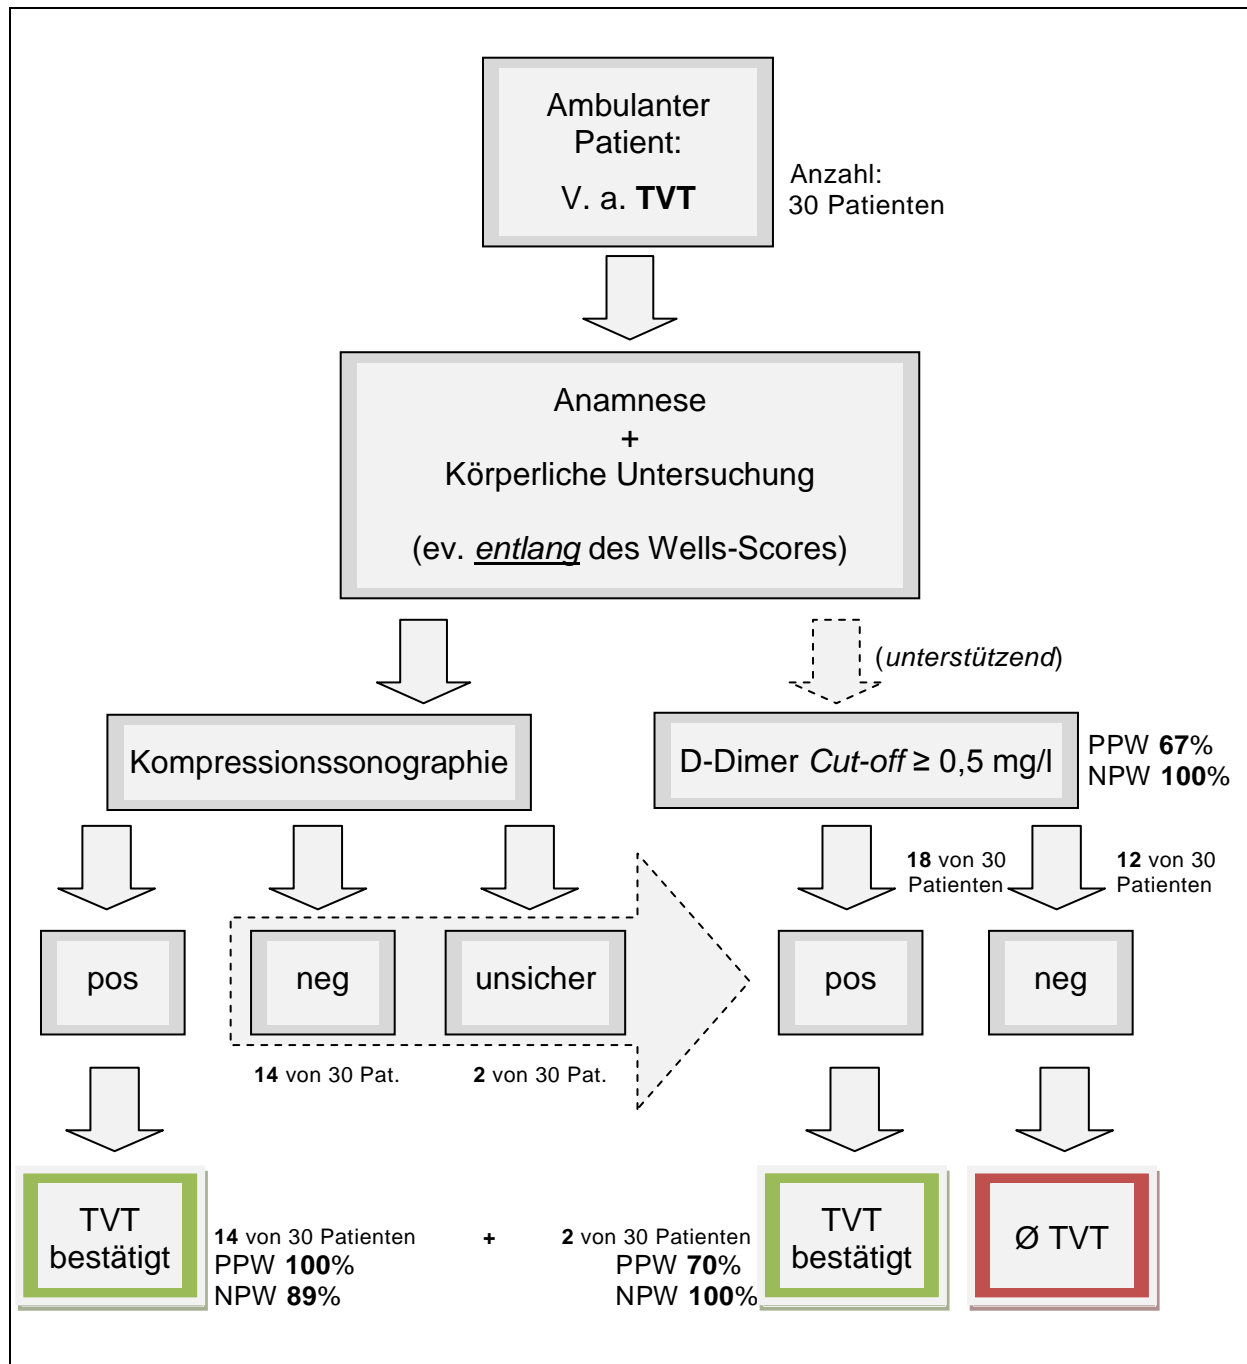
Ambulanter Patient:

V. a. **TVT**

Anzahl: 30 Patienten

Anamnese
+
Körperliche Untersuchung

(ev. *entlang* des Wells-Scores)

(*unterstützend*)

Kompressionssonographie

D-Dimer *Cut-off* ≥ 0,5 mg/l

PPW **67**%
NPW **100**%

**18** von 30 Patienten

**12** von 30 Patienten

pos

neg

unsicher

pos

neg

**14** von 30 Pat.

**2** von 30 Pat.

TVT bestätigt

**14** von 30 Patienten
PPW **100**%
NPW **89**%

+

**2** von 30 Patienten
PPW **70**%
NPW **100**%

TVT bestätigt

Ø TVT